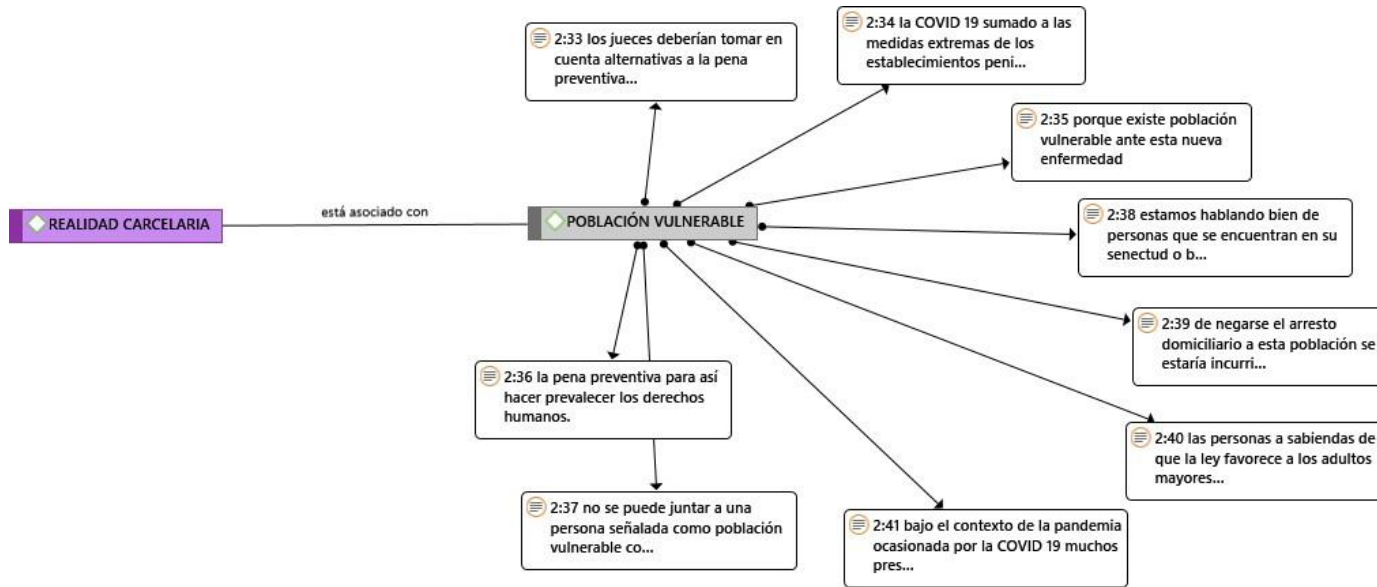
REALIDAD CARCELARIA

está asociado con

POBLACIÓN VULNERABLE

2:33 los jueces deberían tomar en cuenta alternativas a la pena preventiva...

2:34 la COVID 19 sumado a las medidas extremas de los establecimientos peni...

2:35 porque existe población vulnerable ante esta nueva enfermedad

2:38 estamos hablando bien de personas que se encuentran en su senectud o b...

2:39 de negarse el arresto domiciliario a esta población se estaría incurri...

2:40 las personas a sabiendas de que la ley favorece a los adultos mayores...

2:41 bajo el contexto de la pandemia ocasionada por la COVID 19 muchos pres...

2:36 la pena preventiva para así hacer prevalecer los derechos humanos.

2:37 no se puede juntar a una persona señalada como población vulnerable co...